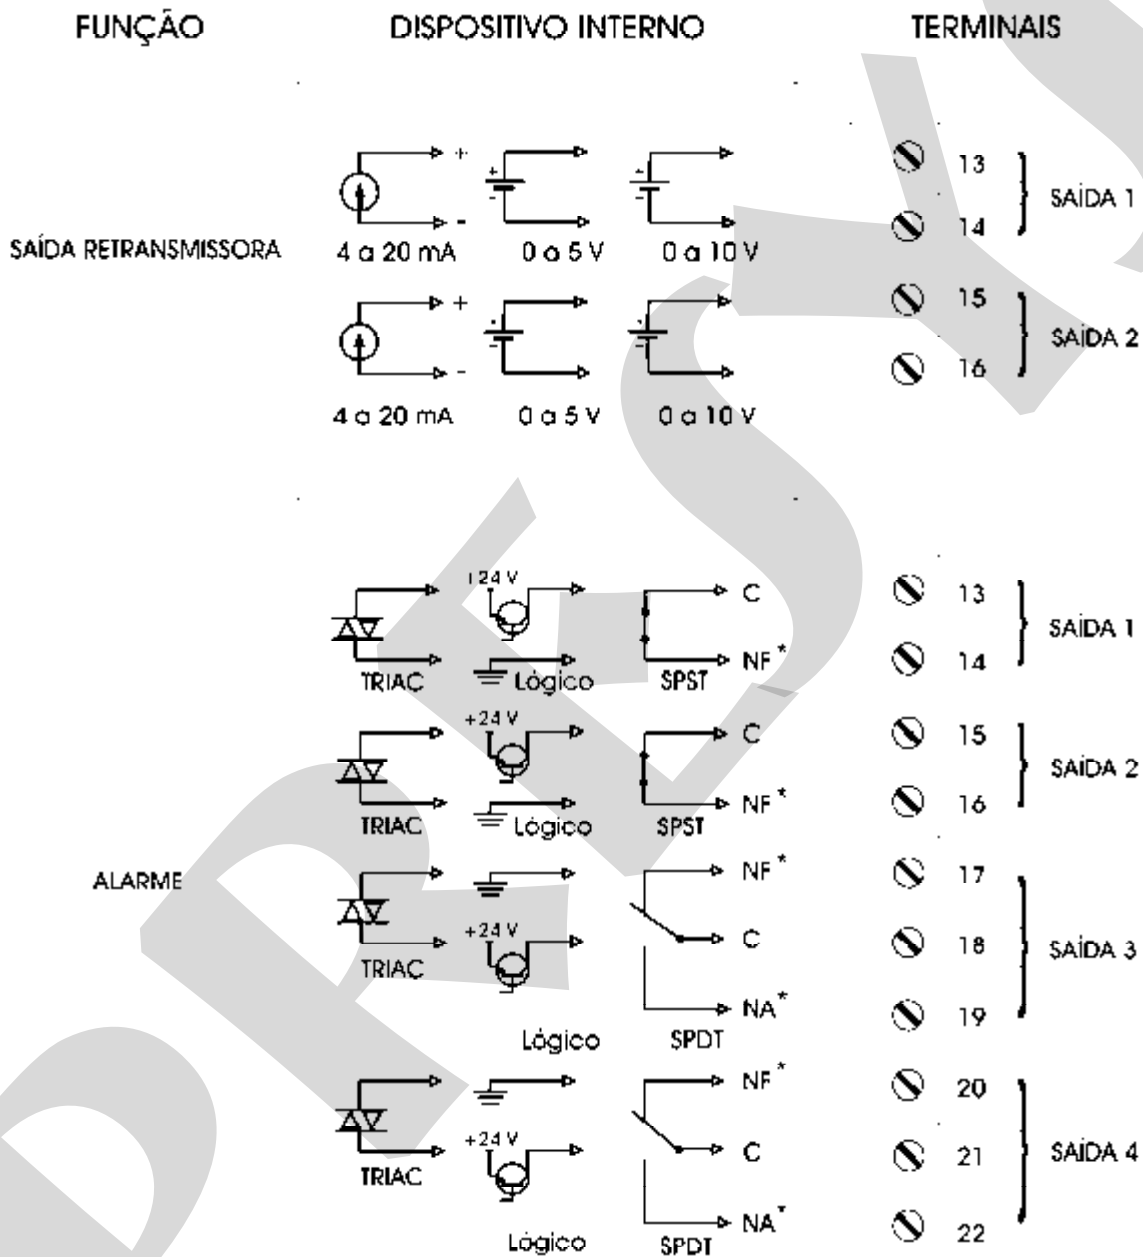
FUNÇÃO DISPOSITIVO INTERNO TERMINAIS

SAÍDA RETRANSMISSORA

+
-
4 a 20 mA
0 a 5 V
0 a 10 V

13
14
SAÍDA 1

+
-
4 a 20 mA
0 a 5 V
0 a 10 V

15
16
SAÍDA 2

ALARME

+24 V
C
NF*
TRIAC
Lógico
SPST
13
14
SAÍDA 1

+24 V
C
NF*
TRIAC
Lógico
SPST
15
16
SAÍDA 2

NF*
+24 V
C
TRIAC
NA*
Lógico
SPDT
17
18
19
SAÍDA 3

NF*
+24 V
C
TRIAC
NA*
Lógico
SPDT
20
21
22
SAÍDA 4